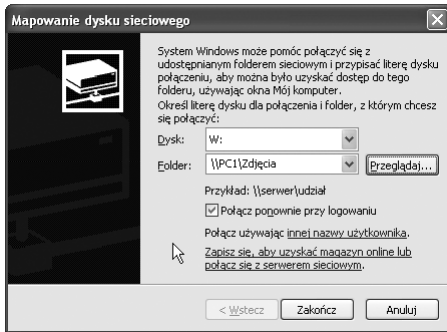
Mapowanie dysku sieciowego

System Windows może pomóc połączyć się z udostępnianym folderem sieciowym i przypisać literę dysku połączeniu, aby można było uzyskać dostęp do tego folderu, używając okna Mój komputer.

Określ literę dysku dla połączenia i folder, z którym chcesz się połączyć:

Dysk: W:

Folder: \\PC1\Zdjęcia

Przeglądaj...

Przykład: \\serwer\udział

Połącz ponownie przy logowaniu

Połącz używając innej nazwy użytkownika.

Zapisz się, aby uzyskać magazyn online lub połącz się z serwerem sieciowym.

< Wstecz

Zakończ

Anuluj